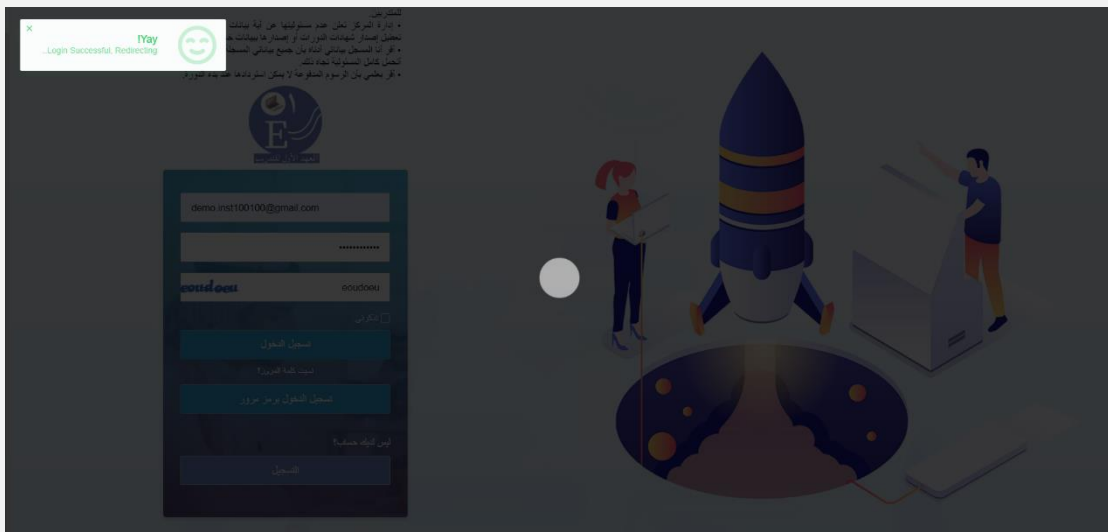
×
!Yay
Login Successful, Redirecting...

المشترين.
• إدارة المركز تخلي عدم مسئوليتها عن أية بيانات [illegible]
تحمل إصدار شهادات الدورات أو إصدارها ببيانات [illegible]
• أقر أنا المسجل بياناتي أدناه بأن جميع بياناتي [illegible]
أتحمل كامل المسئولية تجاه ذلك.
• أقر بعلمي بأن الرسوم المدفوعة لا يمكن استردادها بعد بدء الدورة.

demo.inst100100@gmail.com
••••••••••••
eoudoeu
eoudoeu
تذكرني
تسجيل الدخول
نسيت كلمة المرور؟
تسجيل الدخول برمز مرور
ليس لديك حساب؟
التسجيل